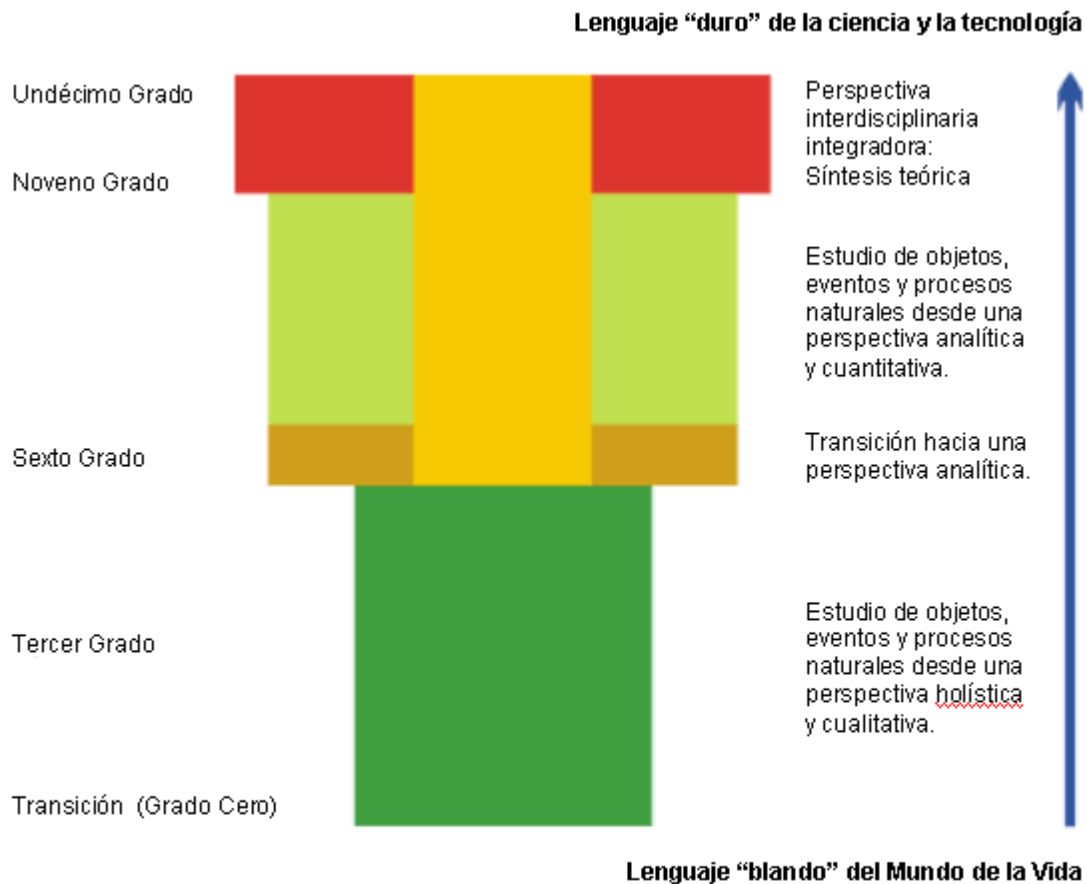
Lenguaje “duro” de la ciencia y la tecnología

Undécimo Grado

Noveno Grado

Sexto Grado

Tercer Grado

Transición (Grado Cero)

Perspectiva interdisciplinaria integradora: Síntesis teórica

Estudio de objetos, eventos y procesos naturales desde una perspectiva analítica y cuantitativa.

Transición hacia una perspectiva analítica.

Estudio de objetos, eventos y procesos naturales desde una perspectiva holística y cualitativa.

Lenguaje “blando” del Mundo de la Vida